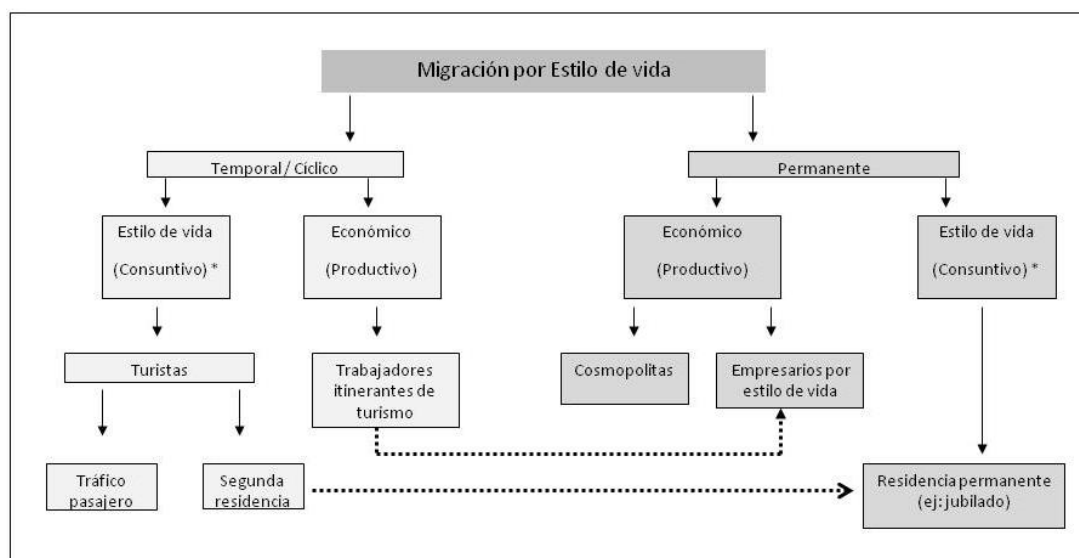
Migración por Estilo de vida

Temporal / Cíclico

Permanente

Estilo de vida

(Consuntivo) *

Económico

(Productivo)

Económico

(Productivo)

Estilo de vida

(Consuntivo) *

Turistas

Trabajadores itinerantes de turismo

Cosmopolitas

Empresarios por estilo de vida

Tráfico pasajero

Segunda residencia

Residencia permanente (ej: jubilado)